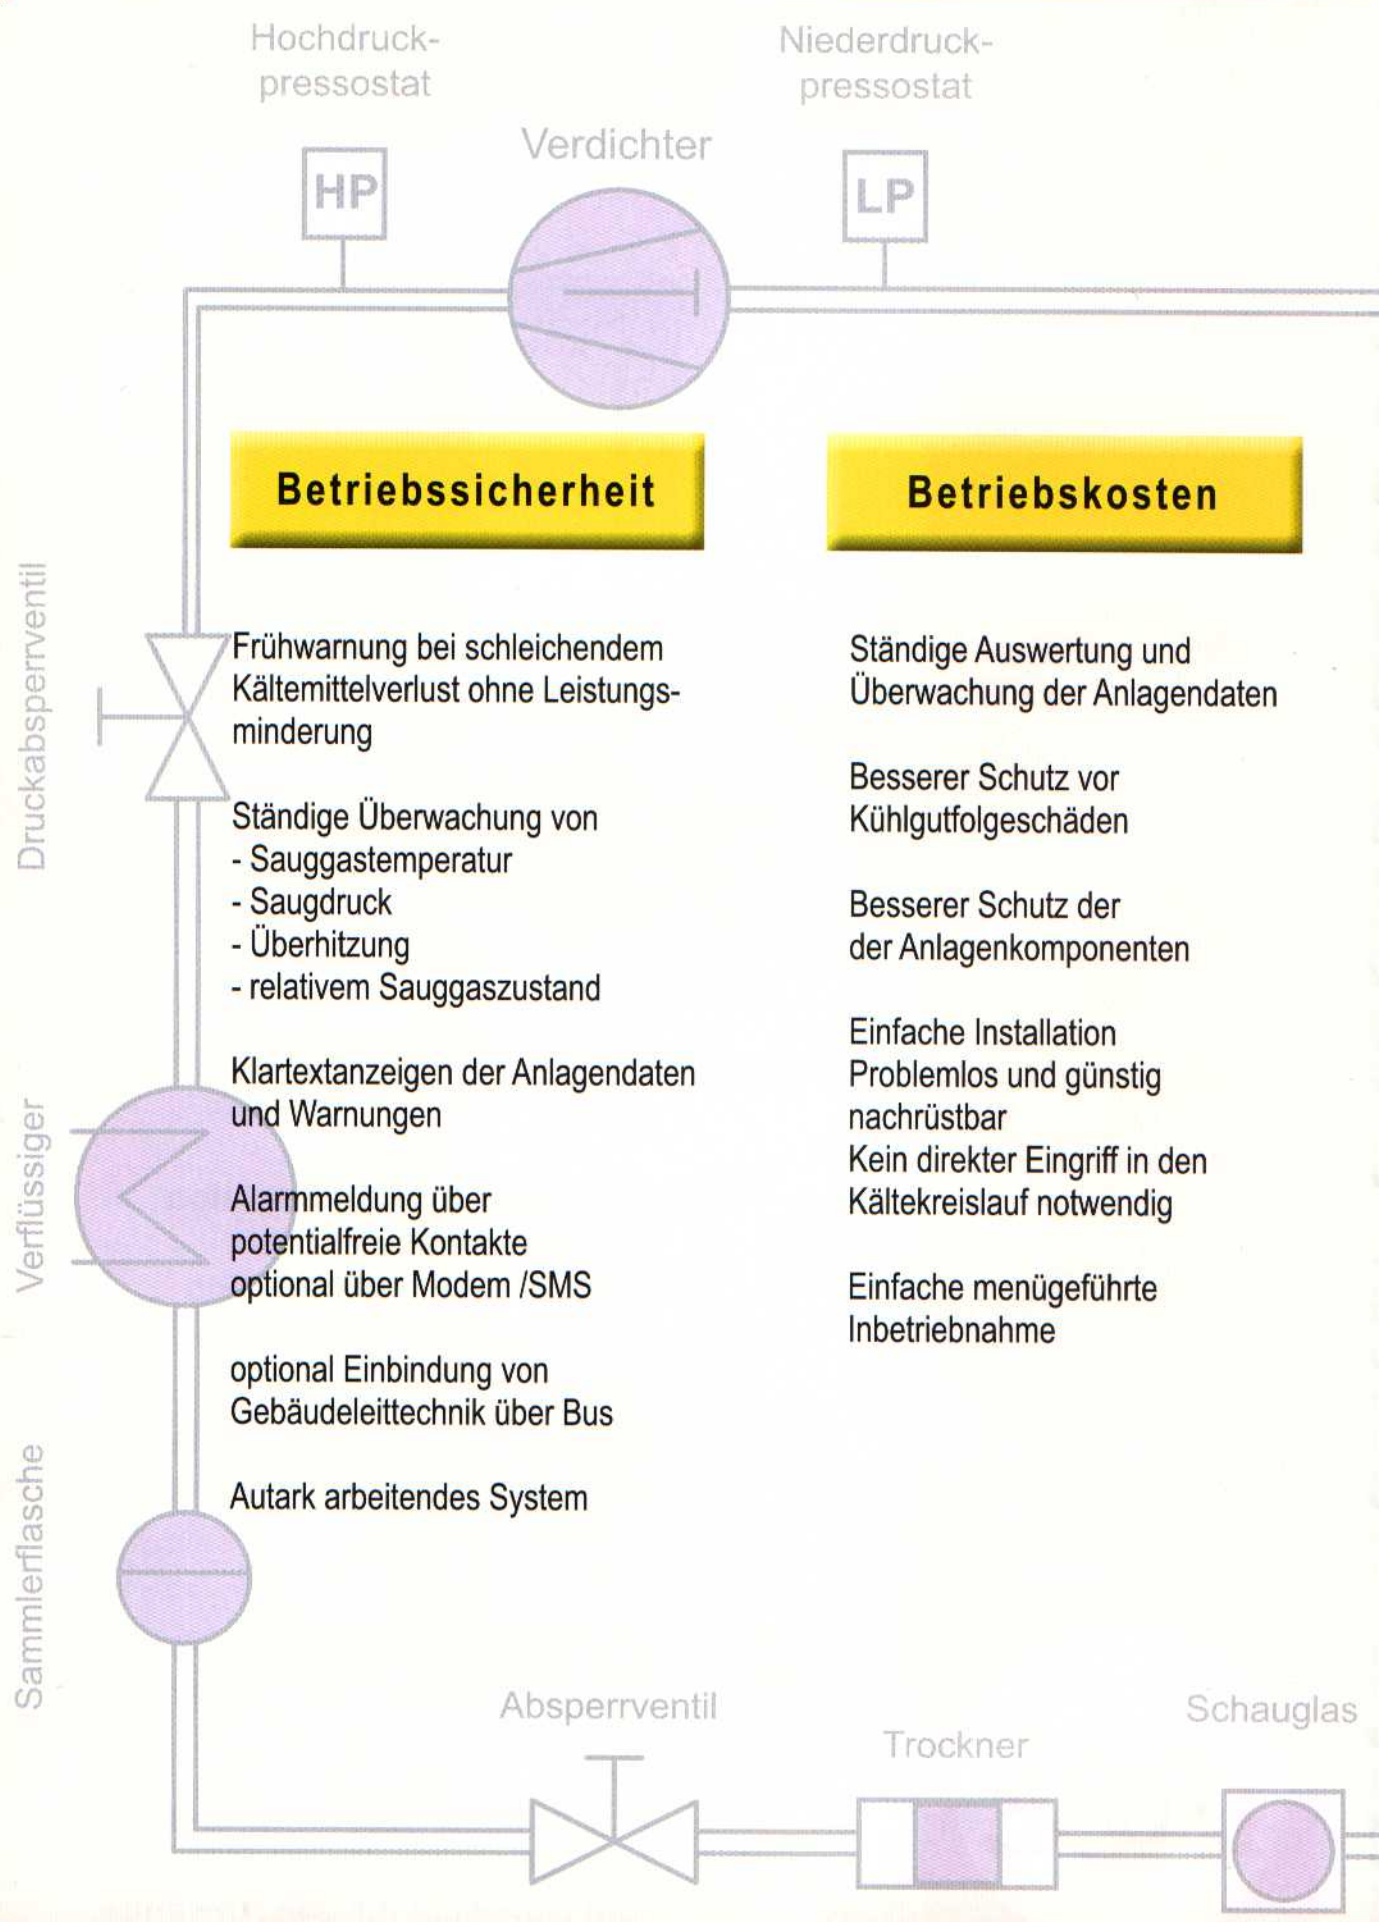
Hochdruckpressostat

Verdichter

Niederdruckpressostat

HP

LP

Betriebssicherheit

Betriebskosten

Druckabsperrventil

Frühwarnung bei schleichendem Kältemittelverlust ohne Leistungsminderung

Ständige Überwachung von
- Sauggastemperatur
- Saugdruck
- Überhitzung
- relativem Sauggaszustand

Klartextanzeigen der Anlagendaten und Warnungen

Alarmmeldung über potentialfreie Kontakte optional über Modem /SMS

optional Einbindung von Gebäudeleittechnik über Bus

Autark arbeitendes System

Ständige Auswertung und Überwachung der Anlagendaten

Besserer Schutz vor Kühlgutfolgeschäden

Besserer Schutz der der Anlagenkomponenten

Einfache Installation
Problemlos und günstig nachrüstbar
Kein direkter Eingriff in den Kältekreislauf notwendig

Einfache menügeführte Inbetriebnahme

Verflüssiger

Sammlerflasche

Absperrventil

Trockner

Schauglas